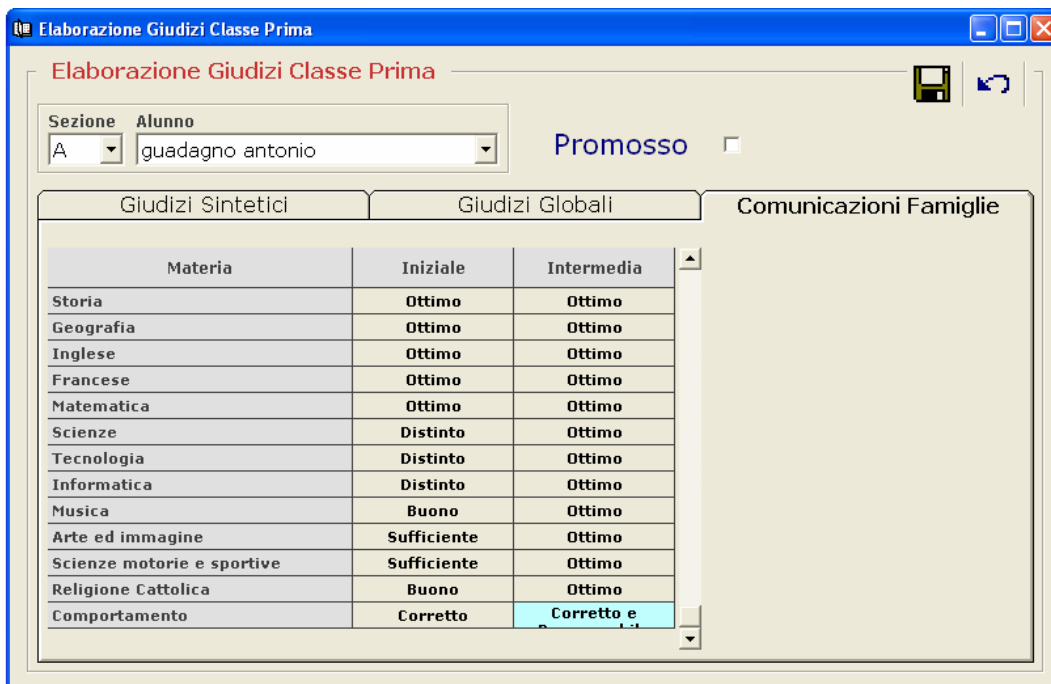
Elaborazione Giudizi Classe Prima

Elaborazione Giudizi Classe Prima

Sezione
A

Alunno
guadagno antonio

Promosso

Giudizi Sintetici | Giudizi Globali | Comunicazioni Famiglie

| Materia | Iniziale | Intermedia |
|---|---|---|
| Storia | Ottimo | Ottimo |
| Geografia | Ottimo | Ottimo |
| Inglese | Ottimo | Ottimo |
| Francese | Ottimo | Ottimo |
| Matematica | Ottimo | Ottimo |
| Scienze | Distinto | Ottimo |
| Tecnologia | Distinto | Ottimo |
| Informatica | Distinto | Ottimo |
| Musica | Buono | Ottimo |
| Arte ed immagine | Sufficiente | Ottimo |
| Scienze motorie e sportive | Sufficiente | Ottimo |
| Religione Cattolica | Buono | Ottimo |
| Comportamento | Corretto | Corretto e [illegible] |